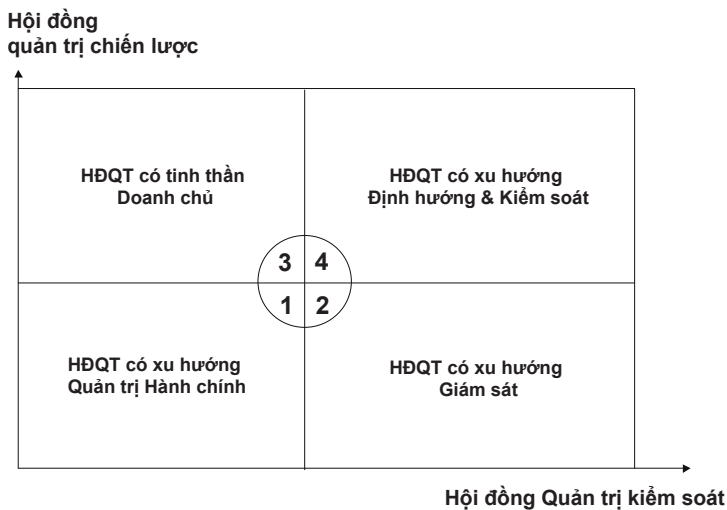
Hội đồng
quản trị chiến lược

HĐQT có tinh thần
Doanh chủ

HĐQT có xu hướng
Định hướng & Kiểm soát

3 4
1 2

HĐQT có xu hướng
Quản trị Hành chính

HĐQT có xu hướng
Giám sát

Hội đồng Quản trị kiểm soát